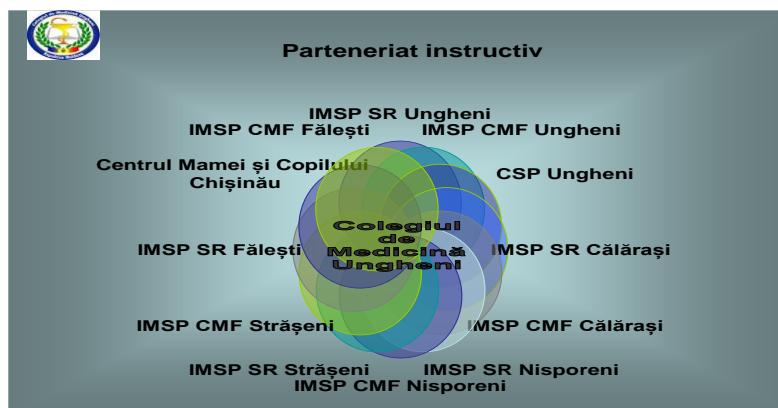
Parteneriat instructiv

IMSP SR Ungheni

IMSP CMF Fălești

IMSP CMF Ungheni

Centrul Mamei și Copilului Chișinău

CSP Ungheni

Colegiul de Medicină Ungheni

IMSP SR Fălești

IMSP SR Călărași

IMSP CMF Strășeni

IMSP CMF Călărași

IMSP SR Strășeni

IMSP SR Nisporeni

IMSP CMF Nisporeni